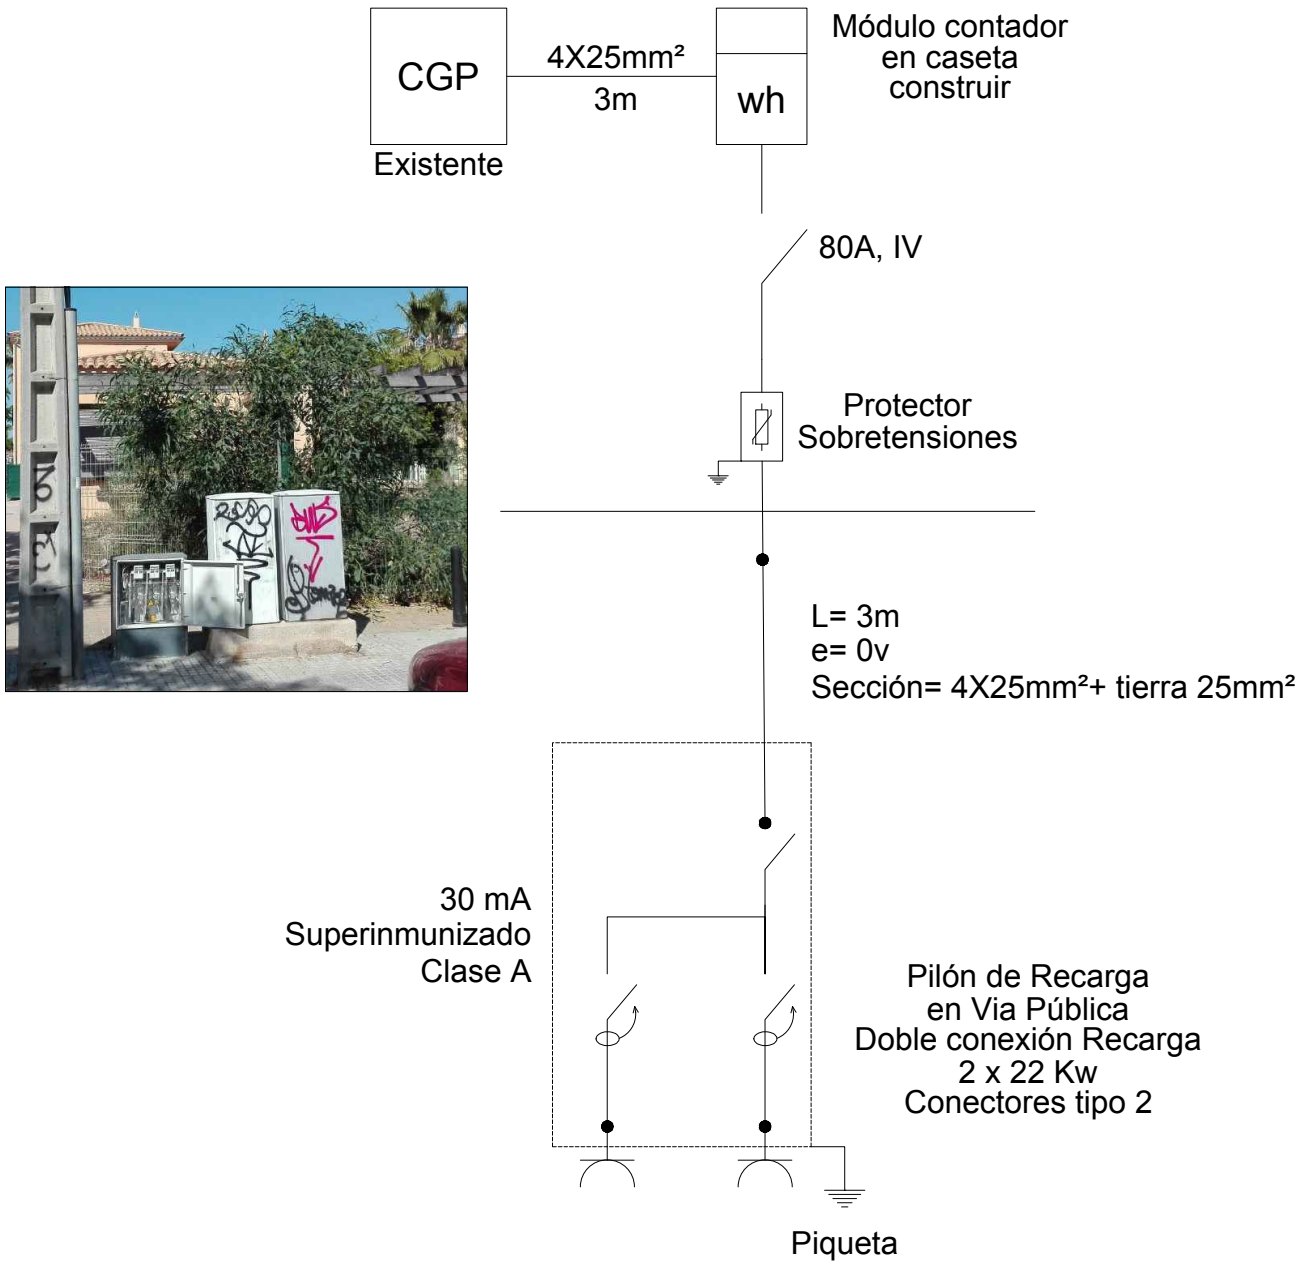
CGP

Existente

4X25mm²

3m

wh

Módulo contador en caseta construir

80A, IV

Protector Sobretensiones

L= 3m
e= 0v
Sección= 4X25mm²+ tierra 25mm²

30 mA
Superinmunizado
Clase A

Pilón de Recarga
en Via Pública
Doble conexión Recarga
2 x 22 Kw
Conectores tipo 2

Piqueta